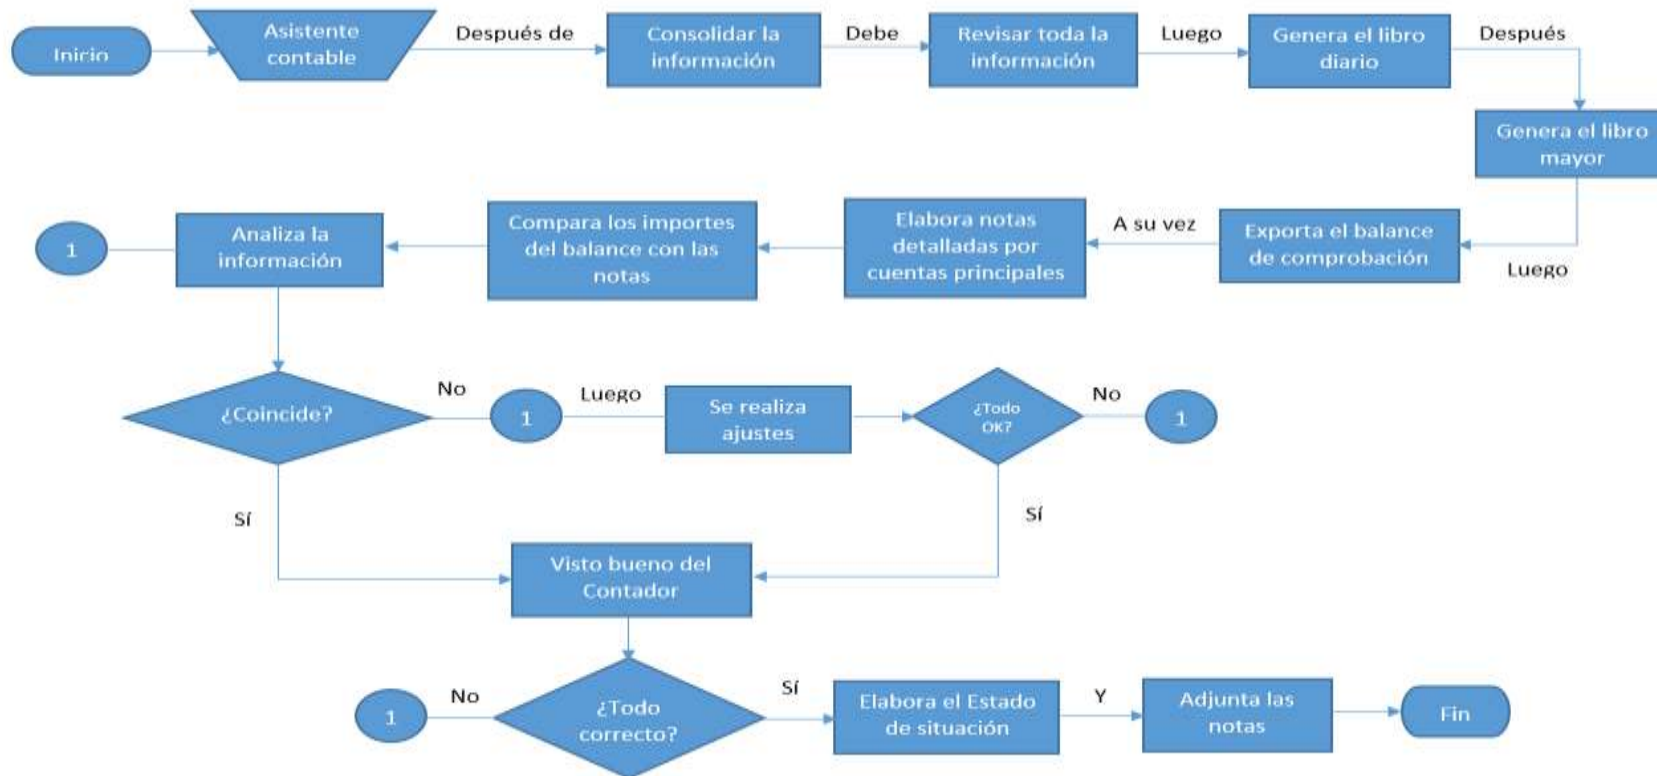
Inicio
Asistente contable
Después de
Consolidar la información
Debe
Revisar toda la información
Luego
Genera el libro diario
Después
Genera el libro mayor
Luego
Exporta el balance de comprobación
A su vez
Elabora notas detalladas por cuentas principales
Compara los importes del balance con las notas
Analiza la información
1
¿Coincide?
No
1
Luego
Se realiza ajustes
¿Todo OK?
No
1
Sí
Sí
Visto bueno del Contador
1
No
¿Todo correcto?
Sí
Elabora el Estado de situación
Y
Adjunta las notas
Fin